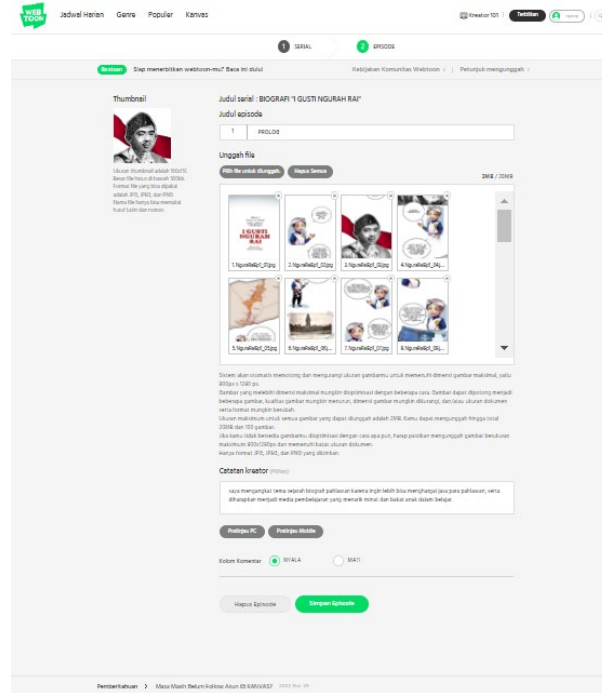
WEBTOON Jadwal Harian Genre Populer Kanvas

Kreator 101 Terbitkan

1 SERIAL 2 EPISODE

Siap menerbitkan webtoon-mu? Baca ini dulu! Kebijakan Komunitas Webtoon > Petunjuk mengunggah >

Thumbnail

Ukuran thumbnail adalah 160x151. Besar file harus di bawah 500kb. Format file yang bisa diupload adalah JPG, JPEG, dan PNG. Nama file hanya bisa memakai huruf Latin dan nomor.

Judul serial : BIOGRAFI "I GUSTI NGURAH RAI"

Judul episode

1 PROLOG

Unggah file

Pilih file untuk diunggah. Hapus Semua

2MB / 20MB

1.NgurahRai01_01.jpg 2.NgurahRai01_02.jpg 3.NgurahRai01_03.jpg 4.NgurahRai01_04.j...

5.NgurahRai01_05.jpg 6.NgurahRai01_06.j... 7.NgurahRai01_07.jpg 8.NgurahRai01_08.j...

Sistem akan otomatis memotong dan mengurangi ukuran gambarmu untuk memenuhi dimensi gambar maksimal, yaitu 800px x 1280 px.
Gambar yang melebihi dimensi maksimal mungkin dioptimisasi dengan beberapa cara. Gambar dapat dipotong menjadi beberapa gambar, kualitas gambar mungkin menurun, dimensi gambar mungkin dikurangi, dan/atau ukuran dokumen serta format mungkin berubah.
Ukuran maksimum untuk semua gambar yang dapat diunggah adalah 2MB. Kamu dapat mengunggah hingga total 20MB dan 100 gambar.
Jika kamu tidak berniat gambarmu dioptimisasi dengan cara apa pun, harap pastikan mengunggah gambar berukuran maksimum 800x1280px dan memenuhi batas ukuran dokumen.
Hanya format JPG, JPEG, dan PNG yang diizinkan.

Catatan kreator (Pilihan)

saya mengangkat tema sejarah biografi pahlawan karena ingin lebih bisa menghargai jasa para pahlawan, serta diharapkan menjadi media pembelajaran yang menarik minat dan bakat anak dalam belajar.

Pratinjau PC Pratinjau Mobile

Kolom Komentar NYALA MATI

Hapus Episode Simpan Episode

Pemberitahuan > Masa Masih Belum Follow Akun IG KANVAS? 2022 Mar 08